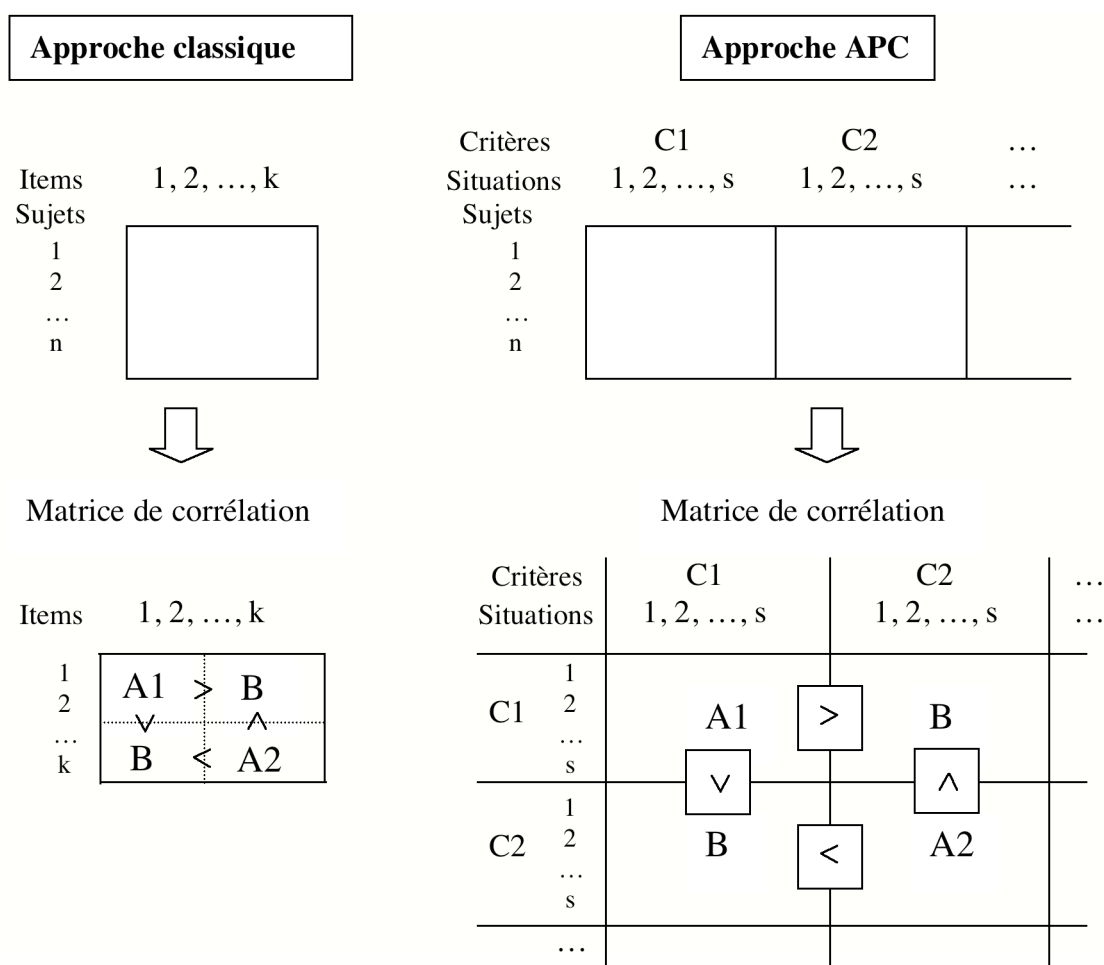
Approche classique

Items 1, 2, …, k
Sujets
1
2
…
n

Matrice de corrélation

Items 1, 2, …, k
1
2
…
k

A1 > B
∨ ∧
B < A2

Approche APC

Critères C1 C2 …
Situations 1, 2, …, s 1, 2, …, s …
Sujets
1
2
…
n

Matrice de corrélation

| Critères Situations | C1 1, 2, …, s | C2 1, 2, …, s | … … |
|---|---|---|---|
| C1 1 2 … s | A1 | B | |
| C2 1 2 … s | B | A2 | |
| … | | | |

>
∨
∧
<